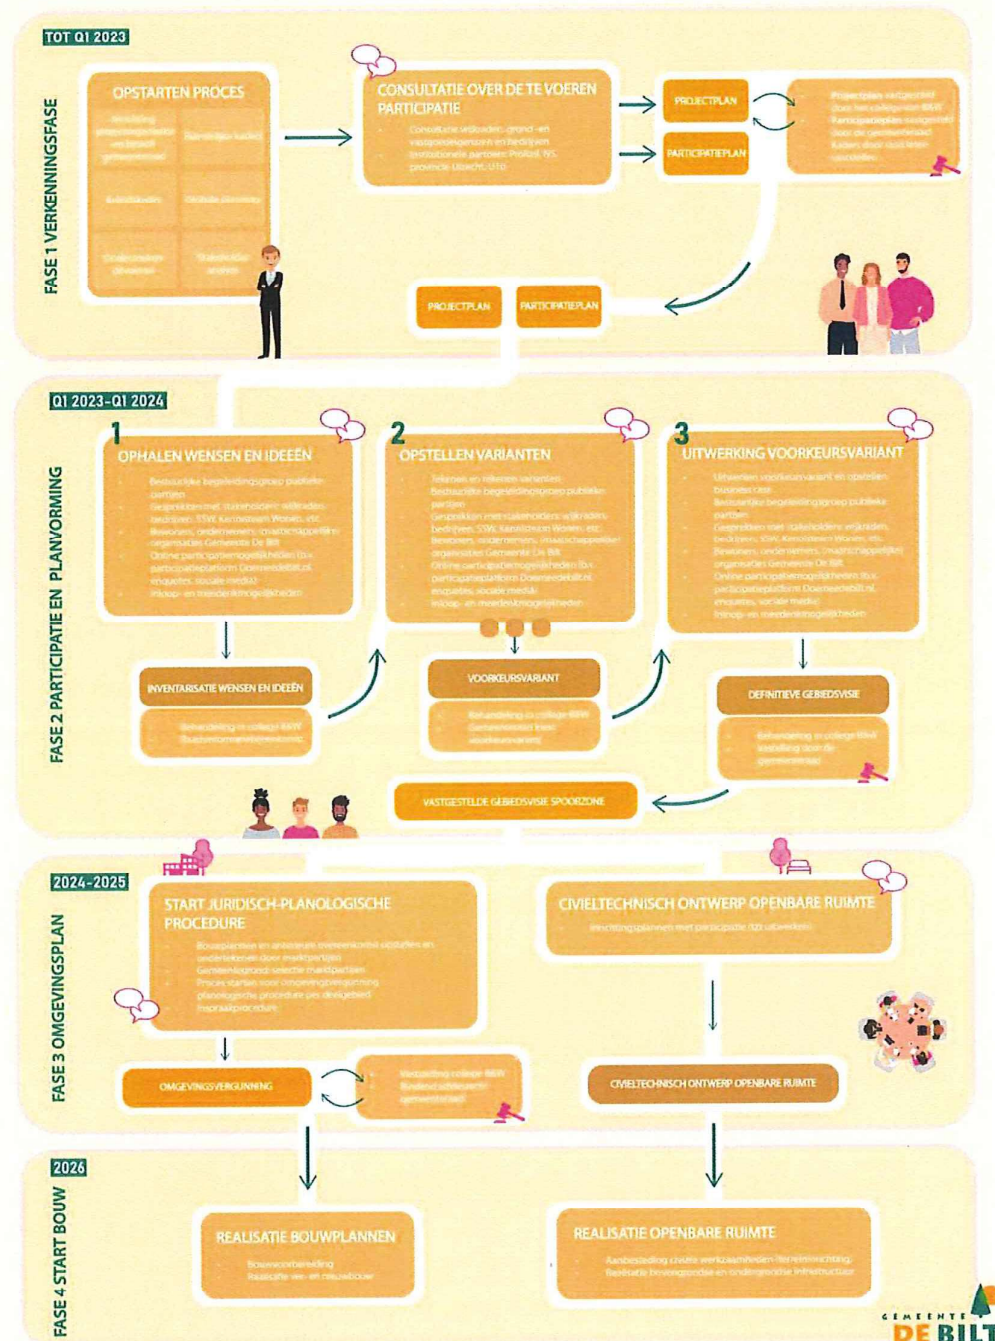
TOT Q1 2023

FASE 1 VERKENNINGSFASE

OPSTARTEN PROCES

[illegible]

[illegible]

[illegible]

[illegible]

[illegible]

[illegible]

CONSULTATIE OVER DE TE VOEREN PARTICIPATIE

Consultatie wijkraden, grond- en vastgoedeigenaren en bedrijven. Institutionele partners: ProRail, NS, provincie Utrecht, U10

PROJECTPLAN

PARTICIPATIEPLAN

Projectplan vastgesteld door het college van B&W
Participatieplan vastgesteld door de gemeenteraad. Kaders door raad laten vaststellen

PROJECTPLAN

PARTICIPATIEPLAN

Q1 2023-Q1 2024

FASE 2 PARTICIPATIE EN PLANVORMING

1
OPHALEN WENSEN EN IDEEËN

Bestuurlijke begeleidingsgroep publieke partijen
Gesprekken met stakeholders: wijkraden, bedrijven, SSW, Kerkelijk Wonen, etc.
Bewoners, ondernemers, maatschappelijke organisaties Gemeente De Bilt
Online participatiemogelijkheden (b.v. participatieplatform Doemeedebilt.nl, enquetes, sociale media)
Inloop- en meedenkmogelijkheden

INVENTARISATIE WENSEN EN IDEEËN

Behandeling in college B&W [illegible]

2
OPSTELLEN VARIANTEN

Tekenen en rekenen varianten
Bestuurlijke begeleidingsgroep publieke partijen
Gesprekken met stakeholders: wijkraden, bedrijven, SSW, Kerkelijk Wonen, etc.
Bewoners, ondernemers, maatschappelijke organisaties Gemeente De Bilt
Online participatiemogelijkheden (b.v. participatieplatform Doemeedebilt.nl, enquetes, sociale media)
Inloop- en meedenkmogelijkheden

VOORKEURSVARIANT

Behandeling in college B&W
Gemeenteraad kiest voorkeursvariant

3
UITWERKING VOORKEURSVARIANT

Uitwerken voorkeursvariant en opstellen business case
Bestuurlijke begeleidingsgroep publieke partijen
Gesprekken met stakeholders: wijkraden, bedrijven, SSW, Kerkelijk Wonen, etc.
Bewoners, ondernemers, maatschappelijke organisaties Gemeente De Bilt
Online participatiemogelijkheden (b.v. participatieplatform Doemeedebilt.nl, enquetes, sociale media)
Inloop- en meedenkmogelijkheden

DEFINITIEVE GEBIEDSVISIE

Behandeling in college B&W
Vaststelling door de gemeenteraad

VASTGESTELDE GEBIEDSVISIE SPOORZONE

2024-2025

FASE 3 OMGEVINGSPLAN

START JURIDISCH-PLANOLOGISCHE PROCEDURE

Bouwplannen en anterieure overeenkomst opstellen en ondertekenen door marktpartijen
Gemeentegrond: selectie marktpartijen
Proces starten voor omgevingsvergunning planologische procedure per deelgebied
Inspraakprocedure

OMGEVINGSVERGUNNING

Vaststelling college B&W
Bindend advies gemeenteraad

CIVIELTECHNISCH ONTWERP OPENBARE RUIMTE

Inrichtingsplannen met participatie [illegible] uitwerken

CIVIELTECHNISCH ONTWERP OPENBARE RUIMTE

2026

FASE 4 START BOUW

REALISATIE BOUWPLANNEN

Bouwvoorbereiding
Realisatie ver- en nieuwbouw

REALISATIE OPENBARE RUIMTE

Aanbesteding civiele werkzaamheden (terreininrichting)
Realisatie bovengrondse en ondergrondse infrastructuur

GEMEENTE DE BILT